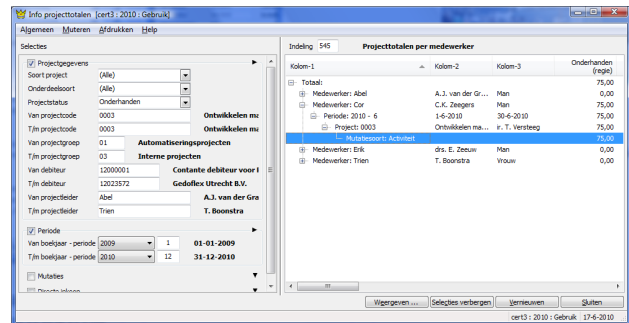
Info projecttotalen [cert3 : 2010 : Gebruik]

Algemeen Muteren Afdrukken Help

Selecties

Projectgegevens
Soort project (Alle)
Onderdeelsoort (Alle)
Projectstatus Onderhanden
Van projectcode 0003 Ontwikkelen ma
T/m projectcode 0003 Ontwikkelen ma
Van projectgroep 01 Automatiseringsprojecten
T/m projectgroep 03 Interne projecten
Van debiteur 12000001 Contante debiteur voor I
T/m debiteur 12023572 Gedoflex Utrecht B.V.
Van projectleider Abel A.J. van der Gra
T/m projectleider Trien T. Boonstra

Periode
Van boekjaar - periode 2009 1 01-01-2009
T/m boekjaar - periode 2010 12 31-12-2010

Mutaties
Directe inkoop

Indeling 545 Projecttotalen per medewerker

| Kolom-1 | Kolom-2 | Kolom-3 | Onderhanden (regie) |
|---|---|---|---|
| Totaal: | | | 75,00 |
| Medewerker: Abel | A.J. van der Gr... | Man | 0,00 |
| Medewerker: Cor | C.K. Zeegers | Man | 75,00 |
| Periode: 2010 - 6 | 1-6-2010 | 30-6-2010 | 75,00 |
| Project: 0003 | Ontwikkelen ma... | ir. T. Versteeg | 75,00 |
| Mutatiesoort: Activiteit | | | 75,00 |
| Medewerker: Erik | drs. E. Zeeuw | Man | 0,00 |
| Medewerker: Trien | T. Boonstra | Vrouw | 0,00 |

Weergeven ... Selecties verbergen Vernieuwen Sluiten

cert3 : 2010 : Gebruik 17-6-2010